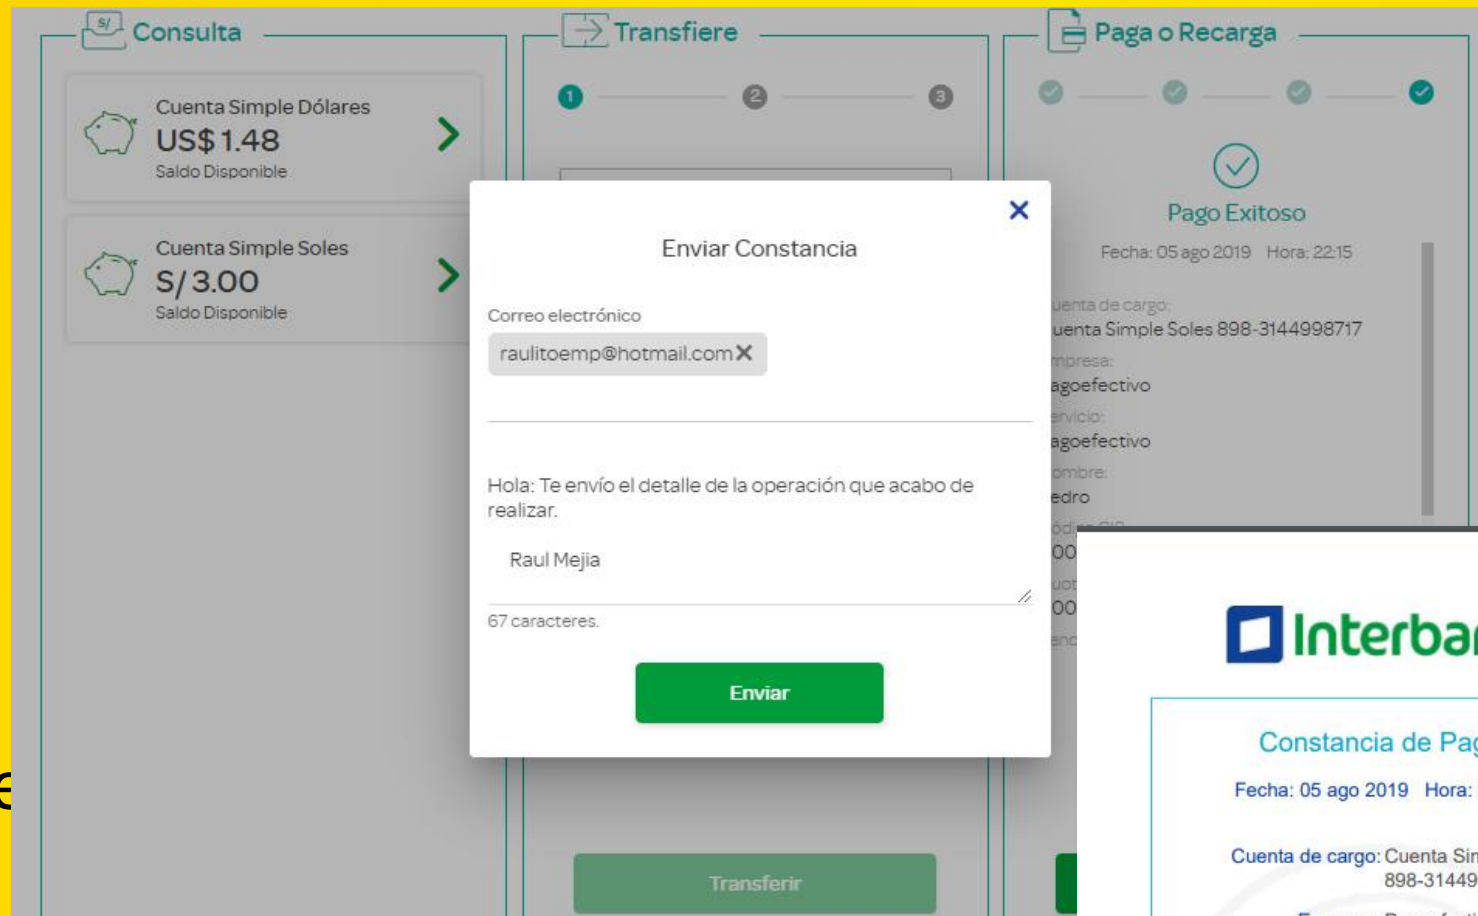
Consulta

Cuenta Simple Dólares
US$ 1.48
Saldo Disponible

Cuenta Simple Soles
S/ 3.00
Saldo Disponible

Transfiere

1 2 3

Transferir

Paga o Recarga

Pago Exitoso

Fecha: 05 ago 2019 Hora: 22:15

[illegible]uenta de cargo:
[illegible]uenta Simple Soles 898-3144998717
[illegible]mpresa:
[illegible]agoefectivo
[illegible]ervicio:
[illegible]agoefectivo
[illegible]ombre:
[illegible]edro

Enviar Constancia

Correo electrónico
raulitoemp@hotmail.com

Hola: Te envío el detalle de la operación que acabo de realizar.

Raul Mejia

67 caracteres.

Enviar

Interba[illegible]

Constancia de Pa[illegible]

Fecha: 05 ago 2019 Hora: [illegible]

Cuenta de cargo: Cuenta Si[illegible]
898-31449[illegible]